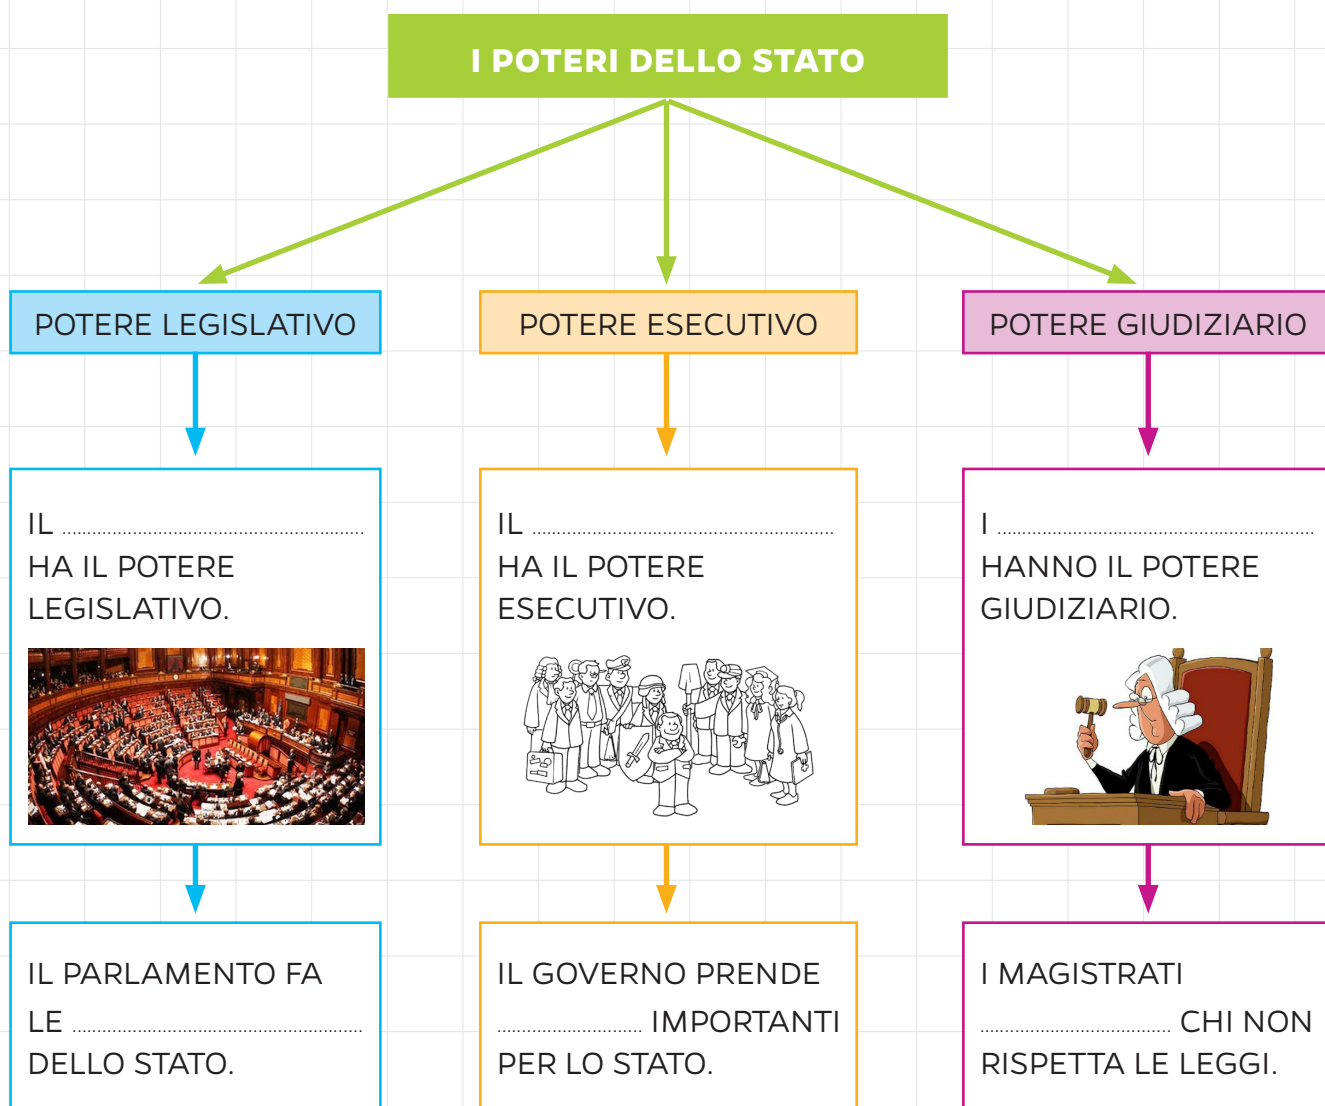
I POTERI DELLO STATO

POTERE LEGISLATIVO

IL ..........................................................
HA IL POTERE LEGISLATIVO.

IL PARLAMENTO FA LE ..........................................................
DELLO STATO.

POTERE ESECUTIVO

IL ..........................................................
HA IL POTERE ESECUTIVO.

IL GOVERNO PRENDE .............................. IMPORTANTI PER LO STATO.

POTERE GIUDIZIARIO

I ..........................................................
HANNO IL POTERE GIUDIZIARIO.

I MAGISTRATI .................................. CHI NON RISPETTA LE LEGGI.